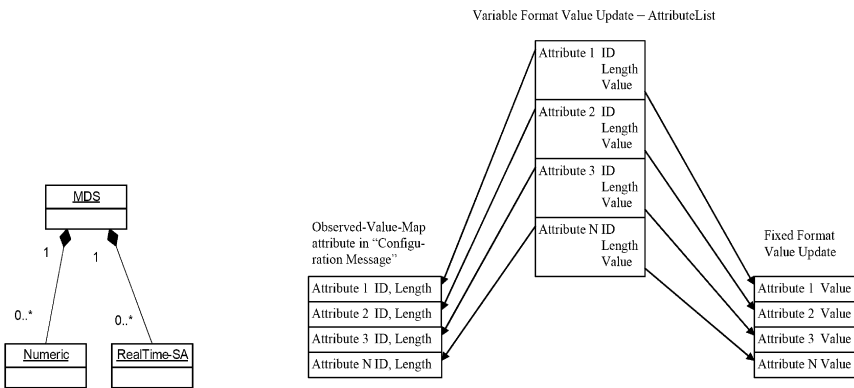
MDS

1

1

0..*

0..*

Numeric

RealTime-SA

Variable Format Value Update – AttributeList

Attribute 1 ID Length Value

Attribute 2 ID Length Value

Attribute 3 ID Length Value

Attribute N ID Length Value

Observed-Value-Map attribute in "Configuration Message"

Attribute 1 ID, Length

Attribute 2 ID, Length

Attribute 3 ID, Length

Attribute N ID, Length

Fixed Format Value Update

Attribute 1 Value

Attribute 2 Value

Attribute 3 Value

Attribute N Value